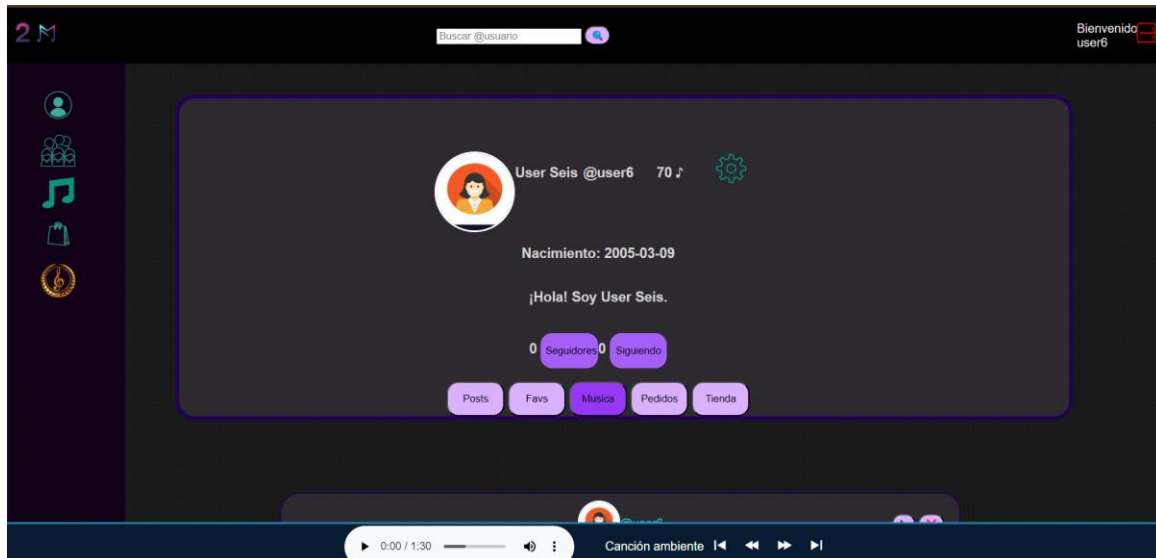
2M

Buscar @usuario

Bienvenido user6

User Seis @user6 70 ♪

Nacimiento: 2005-03-09

¡Hola! Soy User Seis.

0 Seguidores 0 Siguiendo

Posts Favs Musica Pedidos Tienda

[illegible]

0:00 / 1:30

Canción ambiente